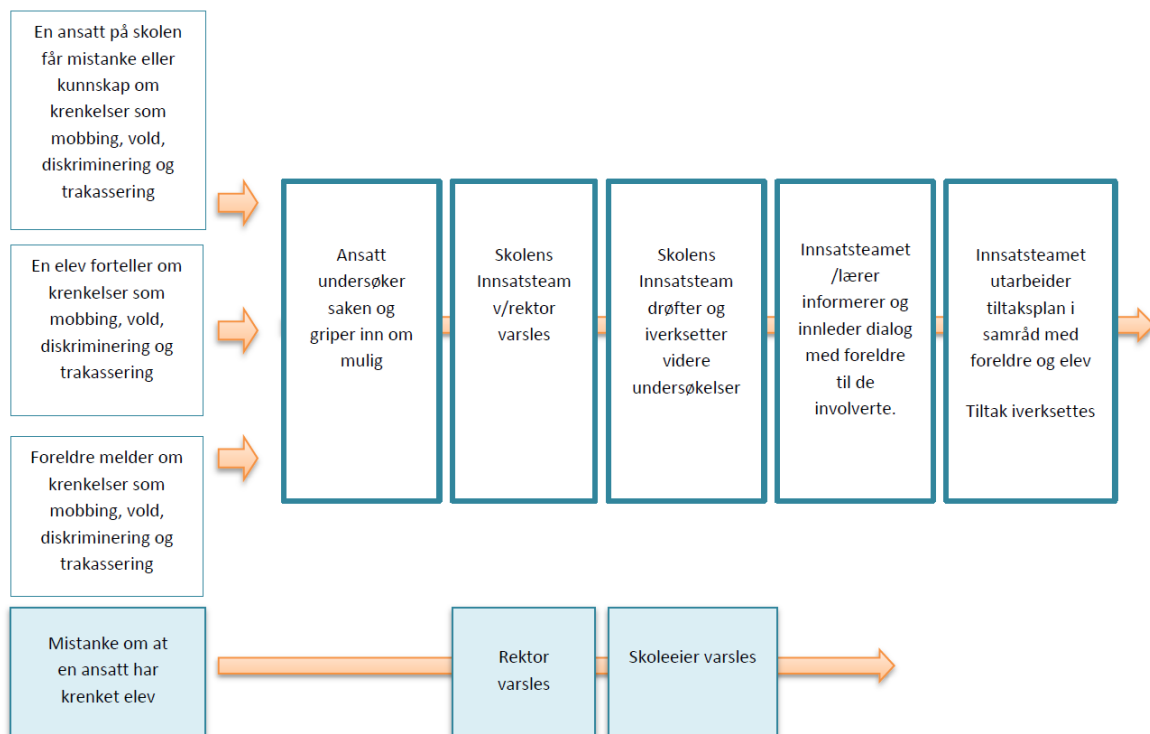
En ansatt på skolen får mistanke eller kunnskap om krenkelser som mobbing, vold, diskriminering og trakassering

En elev forteller om krenkelser som mobbing, vold, diskriminering og trakassering

Foreldre melder om krenkelser som mobbing, vold, diskriminering og trakassering

Ansatt undersøker saken og griper inn om mulig

Skolens Innsatsteam v/rektor varsles

Skolens Innsatsteam drøfter og iverksetter videre undersøkelser

Innsatsteamet /lærer informerer og innleder dialog med foreldre til de involverte.

Innsatsteamet utarbeider tiltaksplan i samråd med foreldre og elev

Tiltak iverksettes

Mistanke om at en ansatt har krenket elev

Rektor varsles

Skoleeier varsles